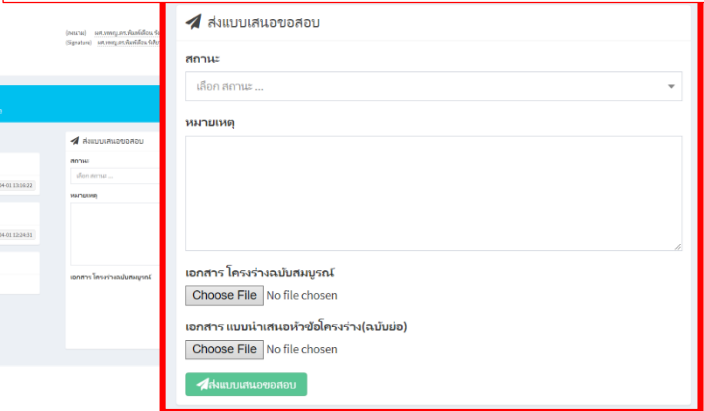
(ลงนาม) ผศ.ดร.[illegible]
(Signature) ผศ.ดร.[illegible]

ส่งแบบเสนอขอสอบ
สถานะ
เลือก สถานะ ...
หมายเหตุ
2024-01 13:16:22
2024-01 12:24:31
เอกสาร โครงร่างฉบับสมบูรณ์

ส่งแบบเสนอขอสอบ

สถานะ

เลือก สถานะ ...

หมายเหตุ

เอกสาร โครงร่างฉบับสมบูรณ์

Choose File No file chosen

เอกสาร แบบนำเสนอหัวข้อโครงร่าง(ฉบับย่อ)

Choose File No file chosen

ส่งแบบเสนอขอสอบ